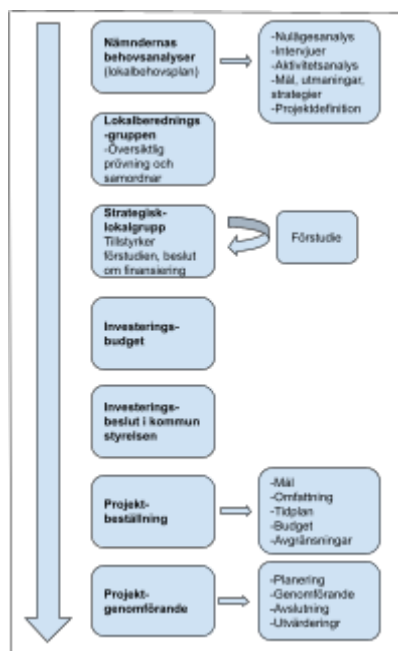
Nämndernas behovsanalyser (lokalbehovsplan)

-Nuläggesanalys
-Intervjuer
-Aktivitetsanalys
-Mål, utmaningar, strategier
-Projektdefinition

Lokalberednings-gruppen
-Översiktlig prövning och samordnar

Strategisk-lokalgrupp
Tillstyrker förstudien, beslut om finansiering

Förstudie

Investerings-budget

Investerings-beslut i kommun styrelsen

Projekt-beställning

-Mål
-Omfattning
-Tidplan
-Budget
-Avgränsningar

Projekt-genomförande

-Planering
-Genomförande
-Avslutning
-Utvärderingr